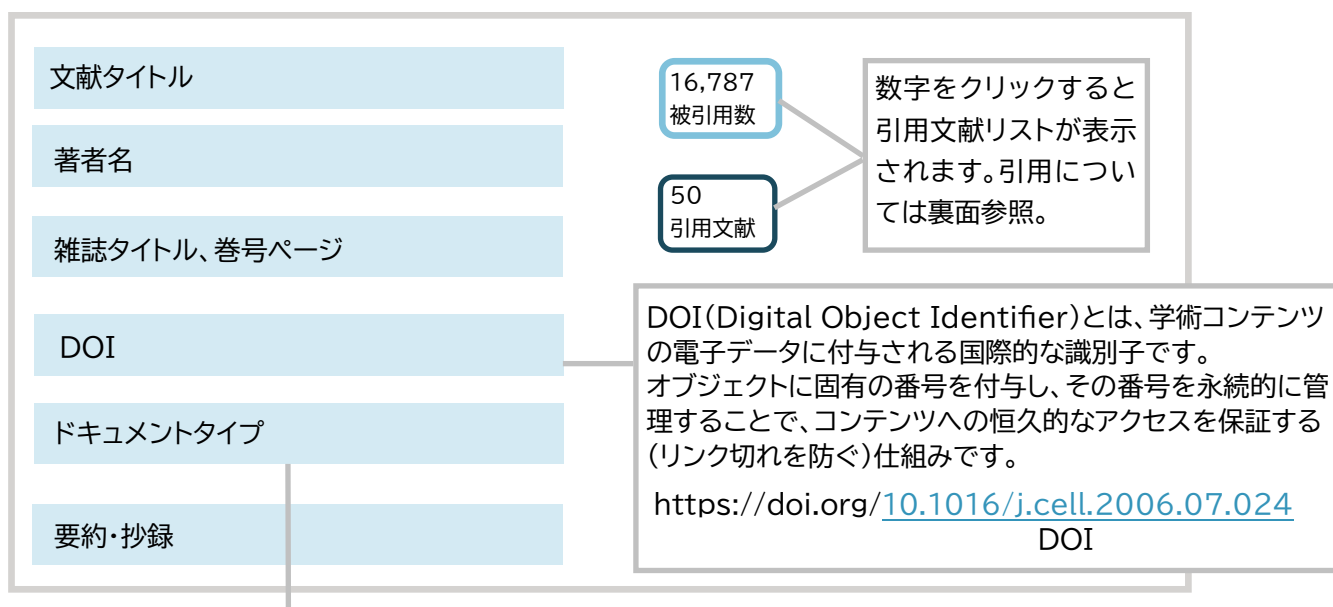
文献タイトル

著者名

雑誌タイトル、巻号ページ

DOI

ドキュメントタイプ

要約・抄録

16,787
被引用数

50
引用文献

数字をクリックすると引用文献リストが表示されます。引用については裏面参照。

DOI(Digital Object Identifier)とは、学術コンテンツの電子データに付与される国際的な識別子です。
オブジェクトに固有の番号を付与し、その番号を永続的に管理することで、コンテンツへの恒久的なアクセスを保証する(リンク切れを防ぐ)仕組みです。

https://doi.org/10.1016/j.cell.2006.07.024
DOI